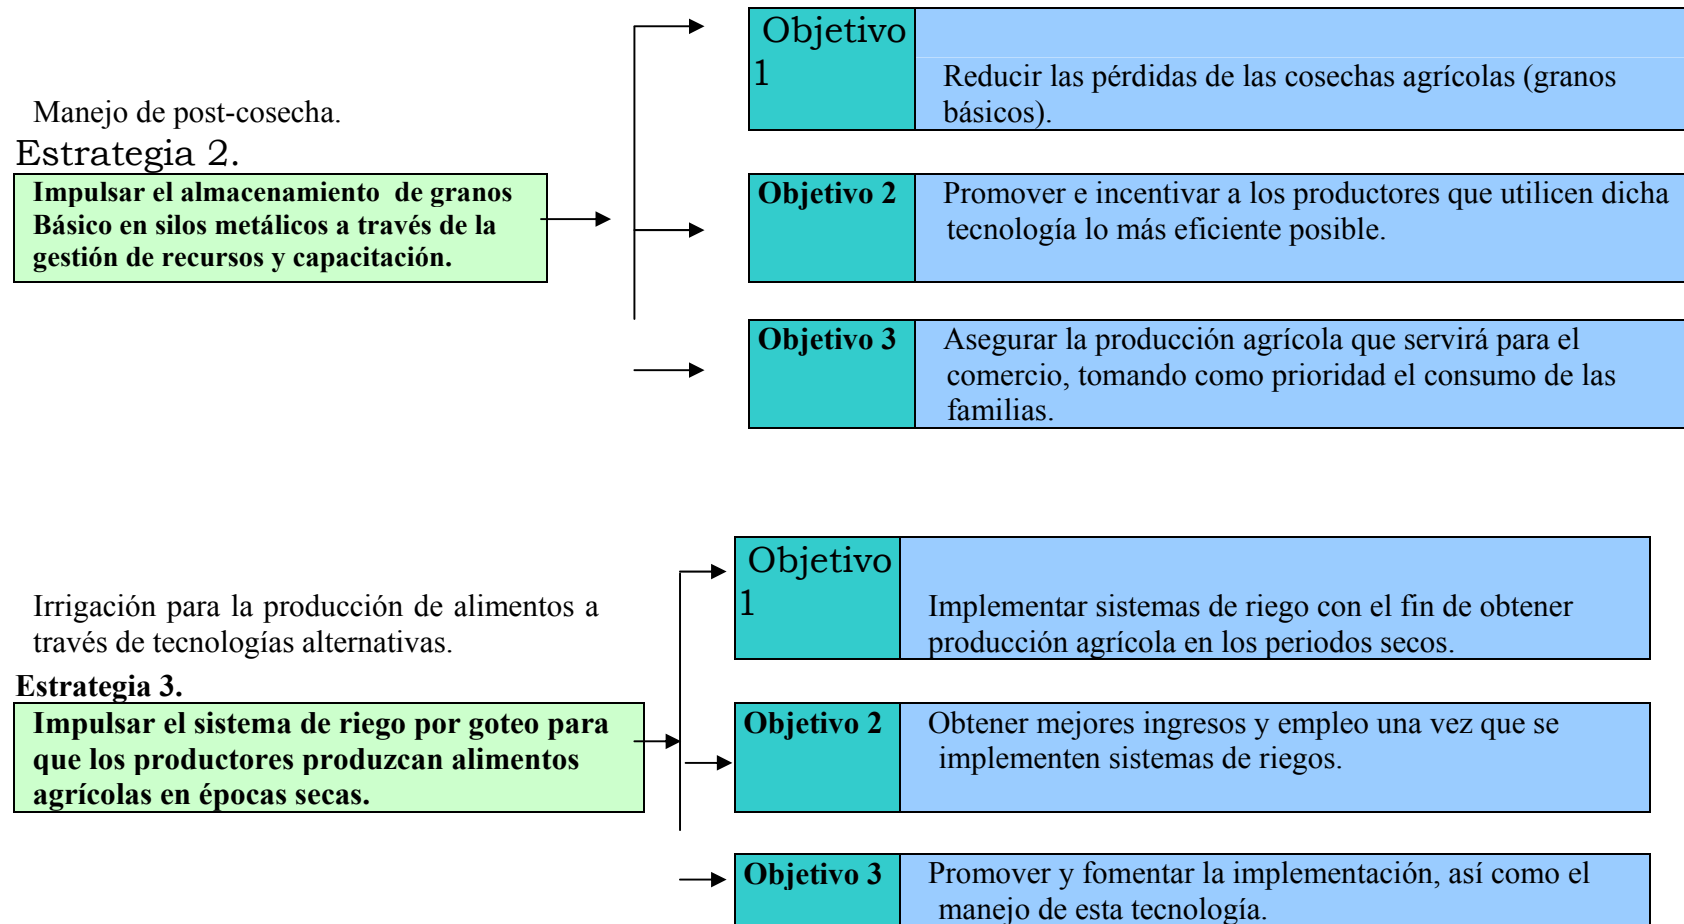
Manejo de post-cosecha.

Estrategia 2.

**Impulsar el almacenamiento de granos Básico en silos metálicos a través de la gestión de recursos y capacitación.**

| Objetivo 1 | Reducir las pérdidas de las cosechas agrícolas (granos básicos). |
|---|---|
| **Objetivo 2** | Promover e incentivar a los productores que utilicen dicha tecnología lo más eficiente posible. |
| **Objetivo 3** | Asegurar la producción agrícola que servirá para el comercio, tomando como prioridad el consumo de las familias. |

Irrigación para la producción de alimentos a través de tecnologías alternativas.

**Estrategia 3.**

**Impulsar el sistema de riego por goteo para que los productores produzcan alimentos agrícolas en épocas secas.**

| Objetivo 1 | Implementar sistemas de riego con el fin de obtener producción agrícola en los periodos secos. |
|---|---|
| **Objetivo 2** | Obtener mejores ingresos y empleo una vez que se implementen sistemas de riegos. |
| **Objetivo 3** | Promover y fomentar la implementación, así como el manejo de esta tecnología. |